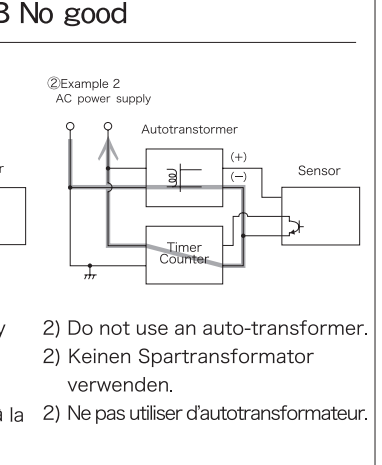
3 No good

②Example 2
AC power supply

Autotranstormer

(+)
(−)

Sensor

Timer
Counter

r

y

a la

2) Do not use an auto-transformer.

2) Keinen Spartransformator verwenden.

2) Ne pas utiliser d'autotransformateur.